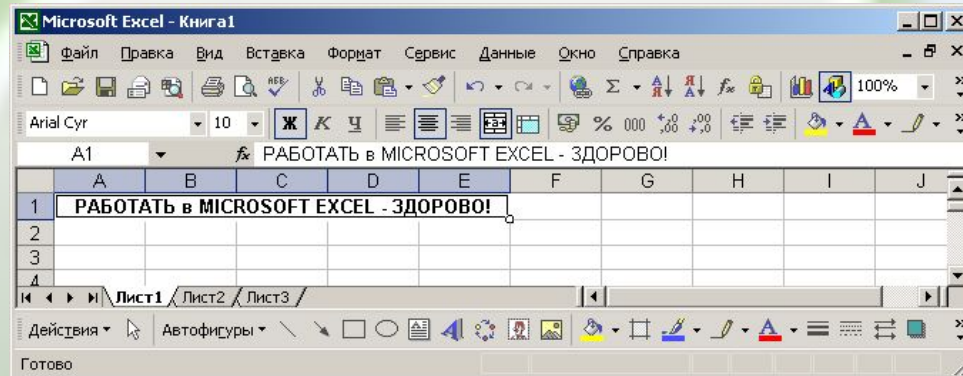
Microsoft Excel - Книга1

Файл Правка Вид Вставка Формат Сервис Данные Окно Справка

100%

Arial Cyr 10 Ж К Ч % 000 ,0 ,00

A1 $f_x$ РАБОТАТЬ в MICROSOFT EXCEL - ЗДОРОВО!

| | A | B | C | D | E | F | G | H | I | J |
|---|---|---|---|---|---|---|---|---|---|---|
| 1 | РАБОТАТЬ в MICROSOFT EXCEL - ЗДОРОВО! | | | | | | | | | |
| 2 | | | | | | | | | | |
| 3 | | | | | | | | | | |
| 4 | | | | | | | | | | |

Лист1 Лист2 Лист3

Действия Автофигуры

Готово